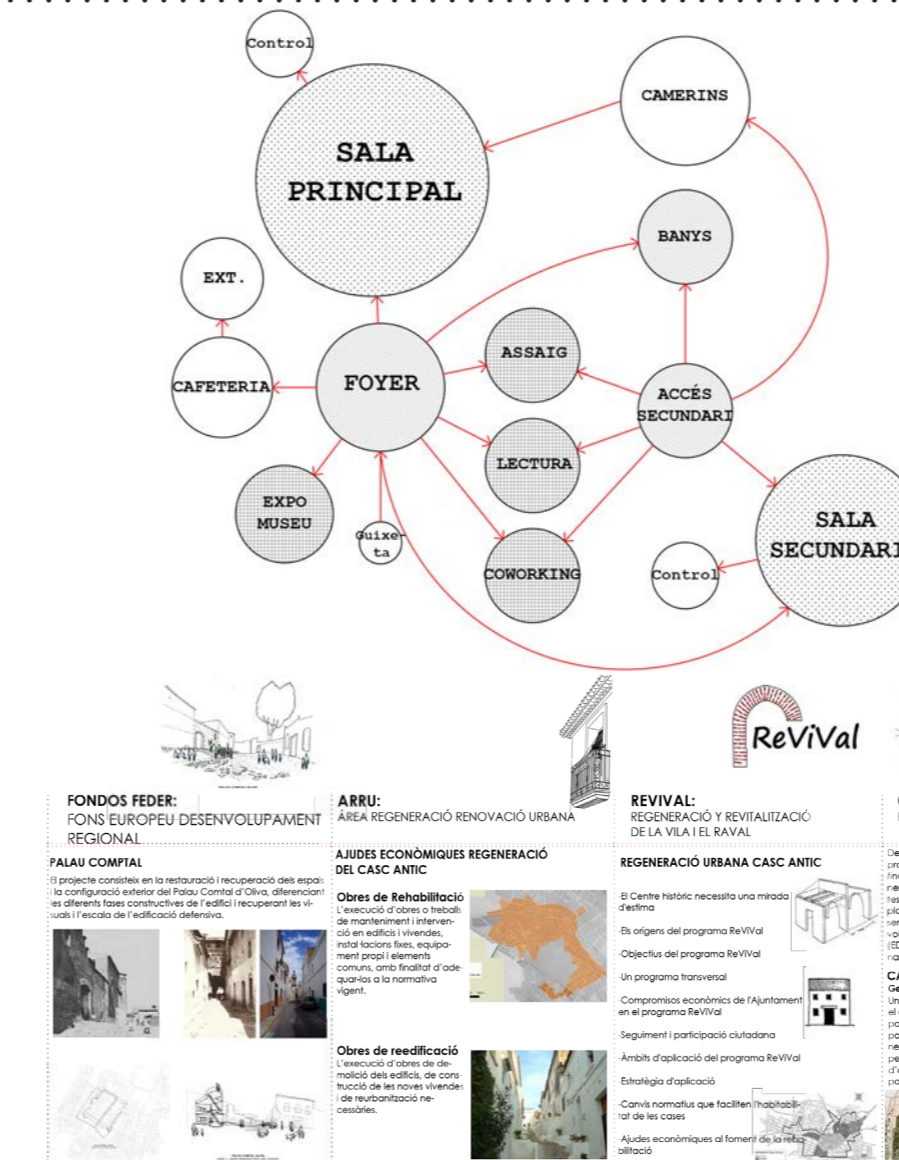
Control

CAMERINS

SALA PRINCIPAL

BANYS

EXT.

ASSAIG

CAFETERIA

FOYER

ACCÉS SECUNDARI

LECTURA

EXPO MUSEU

Guixeta

SALA SECUNDARI

COWORKING

Control

ReViVal

FONDOS FEDER:
FONS EUROPEU DESENVOLUPAMENT REGIONAL

ARRU:
ÀREA REGENERACIÓ RENOVACIÓ URBANA

REVIVAL:
REGENERACIÓ Y REVITALITZACIÓ DE LA VILA I EL RAVAL

PALAU COMPTAL
El projecte consisteix en la restauració i recuperació dels espais i la configuració exterior del Palau Comtal d'Oliva, diferenciant les diferents fases constructives de l'edifici i recuperant les visuals i l'escala de l'edificació defensiva.

AJUDES ECONÒMIQUES REGENERACIÓ DEL CASC ANTIC

Obres de Rehabilitació
L'execució d'obres o treballs de manteniment i intervenció en edificis i vivendes, instal·lacions fixes, equipament propi i elements comuns, amb finalitat d'adequar-los a la normativa vigent.

Obres de reedificació
L'execució d'obres de demolició dels edificis, de construcció de les noves vivendes i de reurbanització necessàries.

REGENERACIÓ URBANA CASC ANTIC
·El Centre històric necessita una mirada d'estima
·Els orígens del programa ReViVal
·Objectius del programa ReViVal
·Un programa transversal
·Compromisos econòmics de l'Ajuntament en el programa ReViVal
·Seguiment i participació ciutadana
·Àmbits d'aplicació del programa ReViVal
·Estratègia d'aplicació
·Canvis normatius que faciliten l'habitabilitat de les cases
·Ajudes econòmiques al foment de la rehabilitació

De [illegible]
CA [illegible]
Ge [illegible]